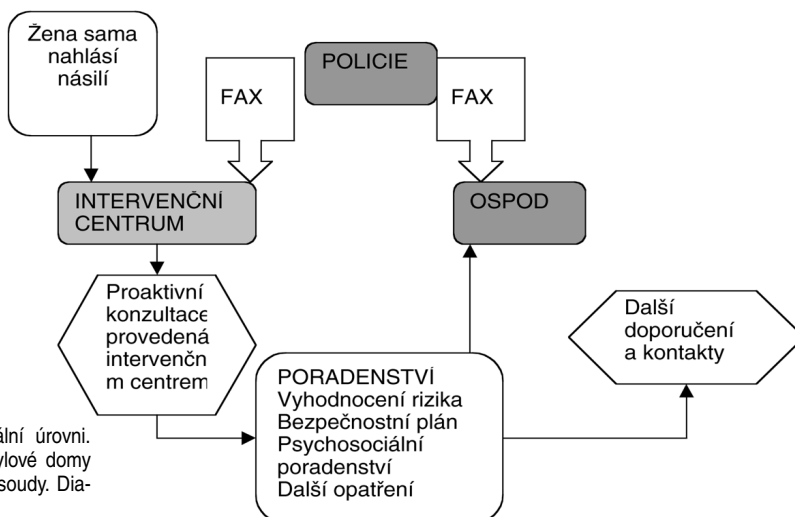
Žena sama nahlásí násilí

POLICIE

FAX

FAX

INTERVENČNÍ CENTRUM

OSPOD

Proaktivní konzultace provedená intervenčn m centrem

Další doporučení a kontakty

PORADENSTVÍ
Vyhodnocení rizika
Bezpečnostní plán
Psychosociální poradenství
Další opatření

ální úrovni. ylové domy soudy. Dia-